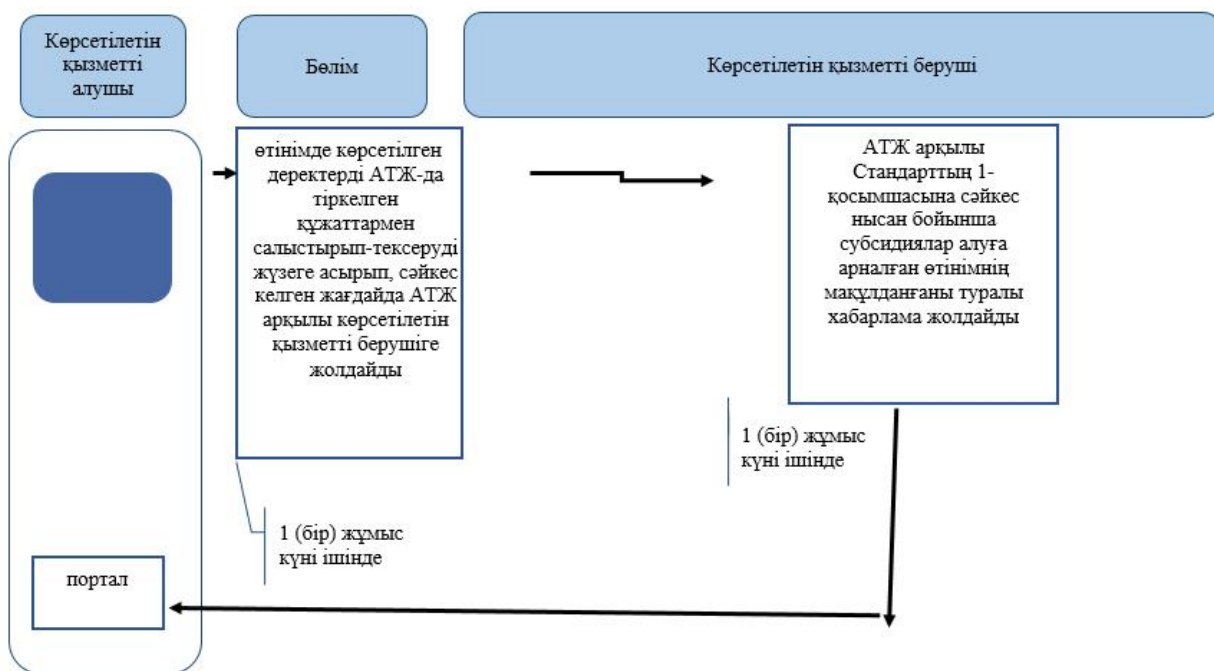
Көрсетілетін қызметті алушы

Бөлім

Көрсетілетін қызметті беруші

өтінімде көрсетілген деректерді АТЖ-да тіркелген құжаттармен салыстырып-тексеруді жүзеге асырып, сәйкес келген жағдайда АТЖ арқылы көрсетілетін қызметті берушіге жолдайды

АТЖ арқылы Стандарттың 1-қосымшасына сәйкес нысан бойынша субсидиялар алуға арналған өтінімнің мақұлданғаны туралы хабарлама жолдайды

1 (бір) жұмыс күні ішінде

1 (бір) жұмыс күні ішінде

портал